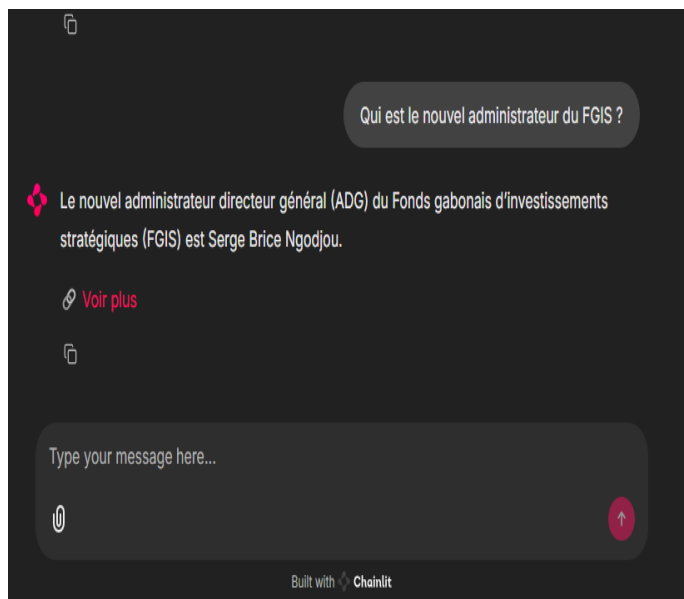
Qui est le nouvel administrateur du FGIS ?

Le nouvel administrateur directeur général (ADG) du Fonds gabonais d'investissements stratégiques (FGIS) est Serge Brice Ngodjou.

Voir plus

Type your message here...

Built with Chainlit